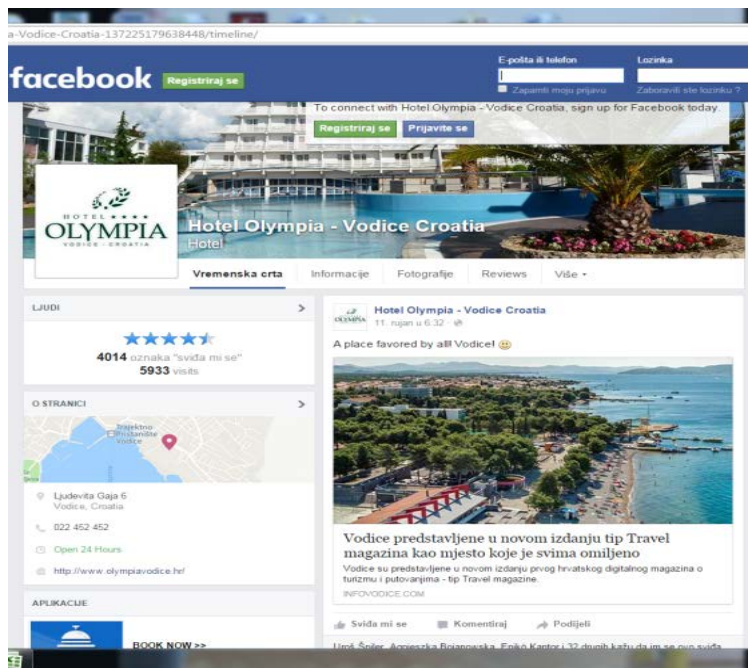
a-Vodice-Croatia-137225179638448/timeline/

facebook Registriraj se

E-pošta ili telefon
Zapamti moju prijavu

Lozinka
Zaboravili ste lozinku ?

To connect with Hotel Olympia - Vodice Croatia, sign up for Facebook today.
Registriraj se Prijavite se

HOTEL ★★★★
OLYMPIA
VODICE · CROATIA

Hotel Olympia - Vodice Croatia
Hotel

Vremenska crta Informacije Fotografije Reviews Više ▾

LJUDI >

★★★★★
4014 oznaka "sviđa mi se"
5933 visits

O STRANICI >

Trajektno Pristanište Vodice

Ljudevita Gaja 6
Vodice, Croatia

022 452 452

Open 24 Hours

http://www.olympiavodice.hr/

APLIKACIJE

BOOK NOW >>

Hotel Olympia - Vodice Croatia
11. rujan u 6:32 ·

A place favored by all! Vodice! 😀

Vodice predstavljene u novom izdanju tip Travel magazina kao mjesto koje je svima omiljeno
Vodice su predstavljene u novom izdanju prvog hrvatskog digitalnog magazina o turizmu i putovanjima - tip Travel magazine.
INFOVODICE.COM

Sviđa mi se Komentiraj Podijeli

Uroš Špiler, Agnieszka Bojanowska, Enikő Kantor i 32 drugih kažu da im se ovo sviđa